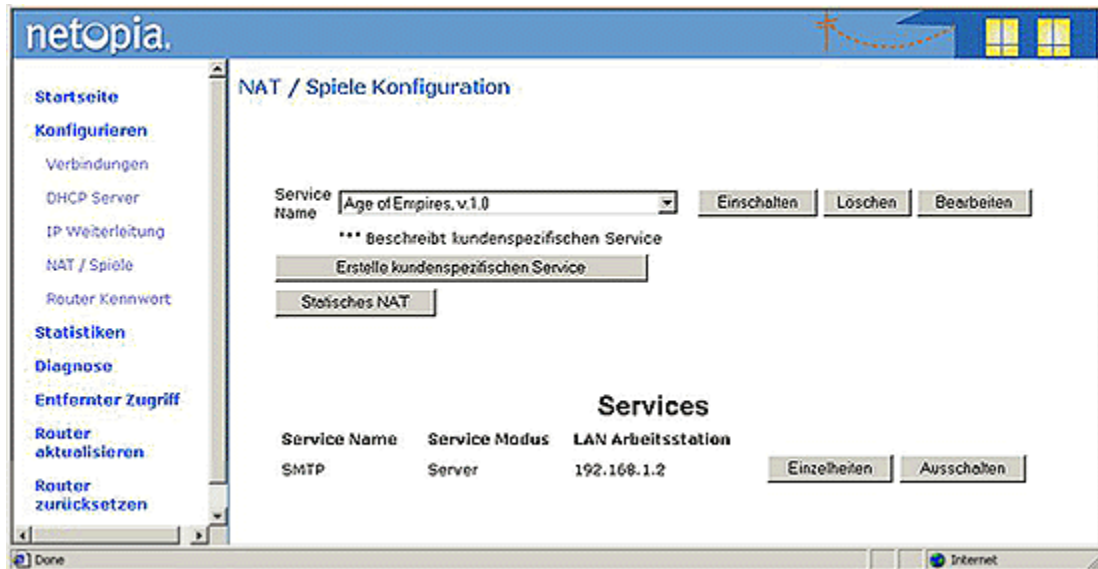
netopia.

Startseite
Konfigurieren
Verbindungen
DHCP Server
IP Weiterleitung
NAT / Spiele
Router Kennwort
Statistiken
Diagnose
Entfernter Zugriff
Router aktualisieren
Router zurücksetzen

NAT / Spiele Konfiguration

Service Name Age of Empires, v.1.0 Einschalten Löschen Bearbeiten

*** Beschreibt kundenspezifischen Service

Erstelle kundenspezifischen Service

Statisches NAT

Services

| Service Name | Service Modus | LAN Arbeitsstation | | |
|---|---|---|---|---|
| SMTP | Server | 192.168.1.2 | Einzelheiten | Ausschalten |

Done
Internet